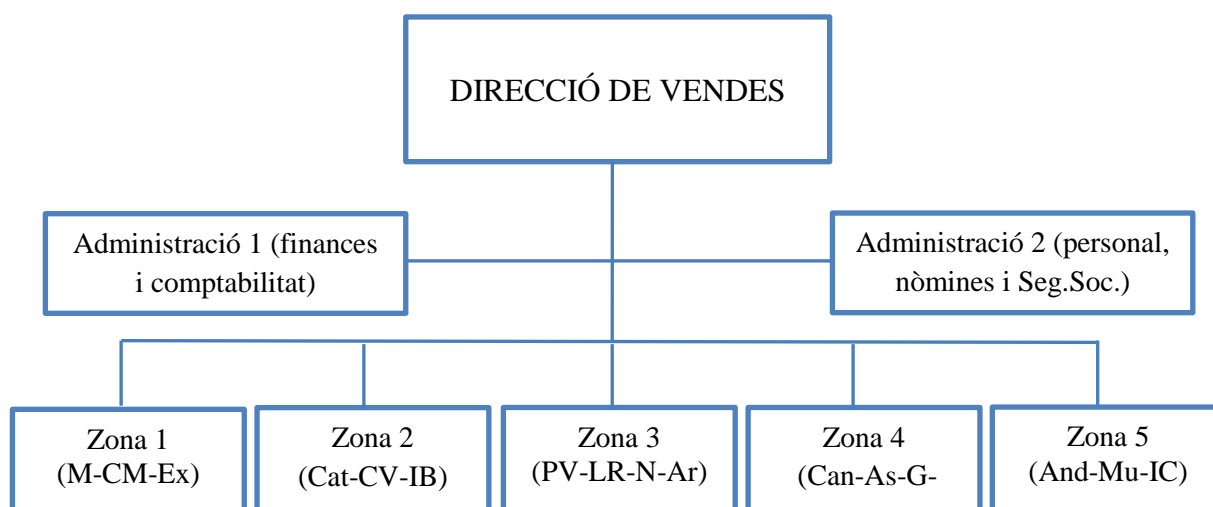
DIRECCIÓ DE VENDES

Administració 1 (finances i comptabilitat)

Administració 2 (personal, nòmines i Seg.Soc.)

Zona 1 (M-CM-Ex)

Zona 2 (Cat-CV-IB)

Zona 3 (PV-LR-N-Ar)

Zona 4 (Can-As-G-

Zona 5 (And-Mu-IC)